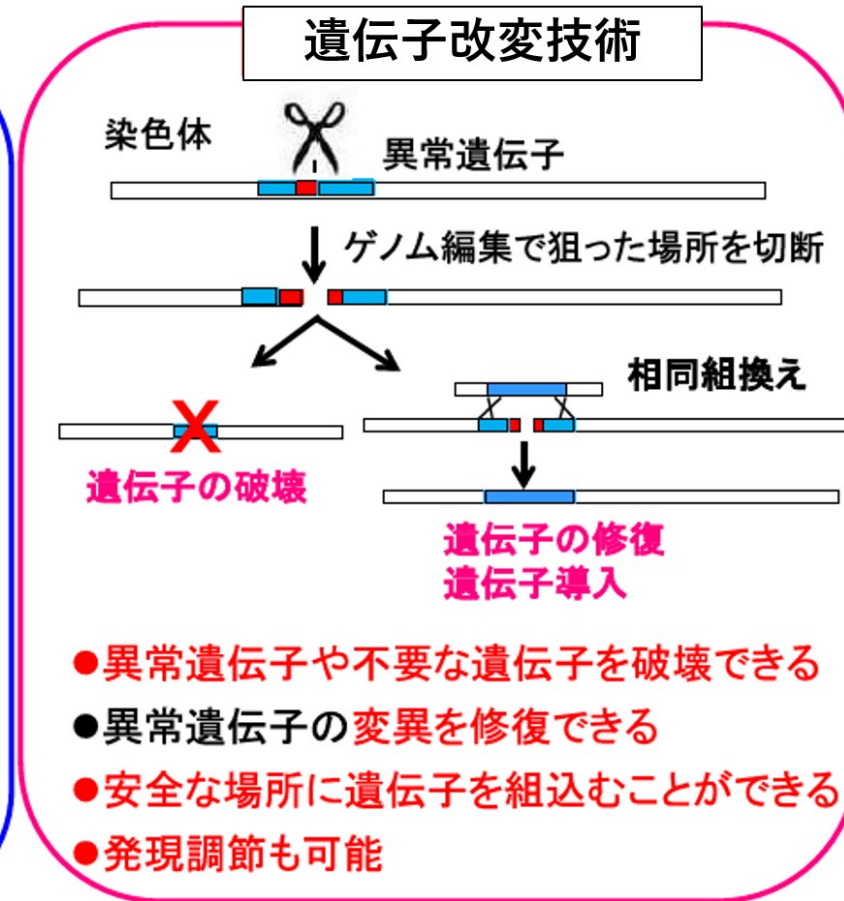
遺伝子改変技術

染色体

異常遺伝子

ゲノム編集で狙った場所を切断

相同組換え

遺伝子の破壊

遺伝子の修復
遺伝子導入

●異常遺伝子や不要な遺伝子を破壊できる
●異常遺伝子の変異を修復できる
●安全な場所に遺伝子を組込むことができる
●発現調節も可能